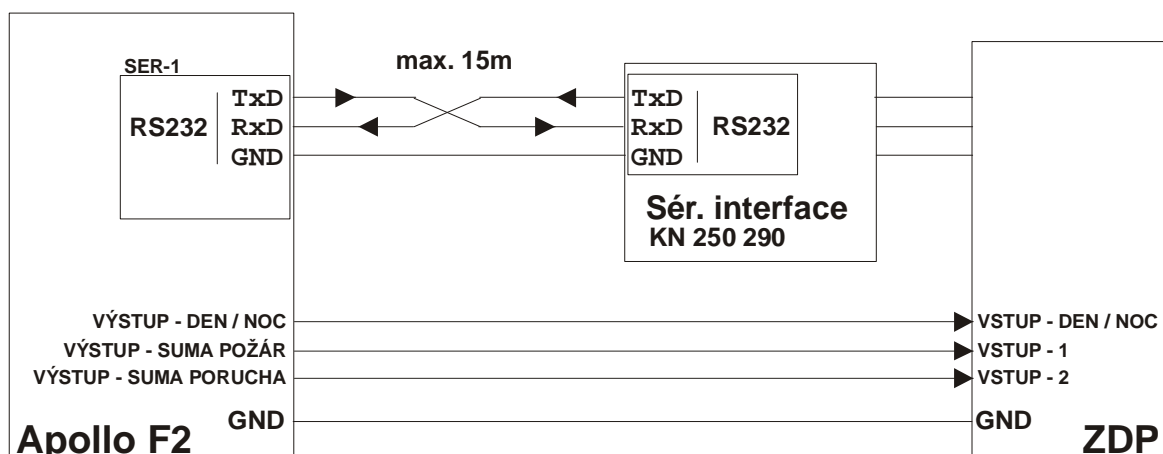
SER-1

RS232

TxD
RxD
GND

max. 15m

TxD
RxD
GND

RS232

Sér. interface
KN 250 290

VÝSTUP - DEN / NOC
VÝSTUP - SUMA POŽÁR
VÝSTUP - SUMA PORUCHA
GND

VSTUP - DEN / NOC
VSTUP - 1
VSTUP - 2
GND

Apollo F2

ZDP